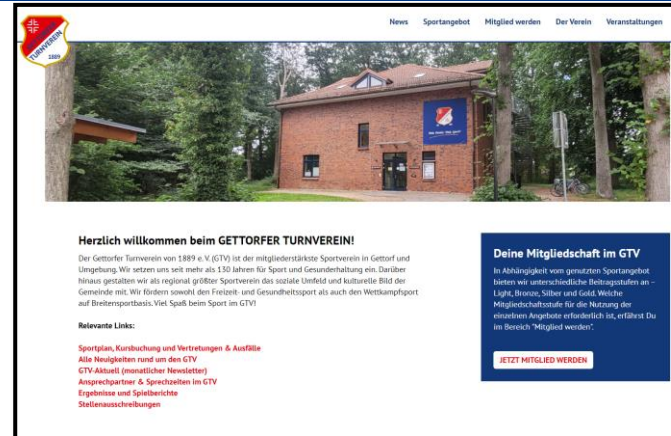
TURNVEREIN 1889

News Sportangebot Mitglied werden Der Verein Veranstaltungen

Herzlich willkommen beim GETTORFER TURNVEREIN!

Der Gettorfer Turnverein von 1889 e. V. (GTV) ist der mitgliederstärkste Sportverein in Gettorf und Umgebung. Wir setzen uns seit mehr als 130 Jahren für Sport und Gesunderhaltung ein. Darüber hinaus gestalten wir als regional größter Sportverein das soziale Umfeld und kulturelle Bild der Gemeinde mit. Wir fördern sowohl den Freizeit- und Gesundheitssport als auch den Wettkampfsport auf Breitensportbasis. Viel Spaß beim Sport im GTV!

Relevante Links:

Sportplan, Kursbuchung und Vertretungen & Ausfälle
Alle Neuigkeiten rund um den GTV
GTV-Aktuell (monatlicher Newsletter)
Ansprechpartner & Sprechzeiten im GTV
Ergebnisse und Spielberichte
Stellenausschreibungen

Deine Mitgliedschaft im GTV

In Abhängigkeit vom genutzten Sportangebot bieten wir unterschiedliche Beitragsstufen an - Light, Bronze, Silber und Gold. Welche Mitgliedschaftsstufe für die Nutzung der einzelnen Angebote erforderlich ist, erfährst Du im Bereich "Mitglied werden".

JETZT MITGLIED WERDEN